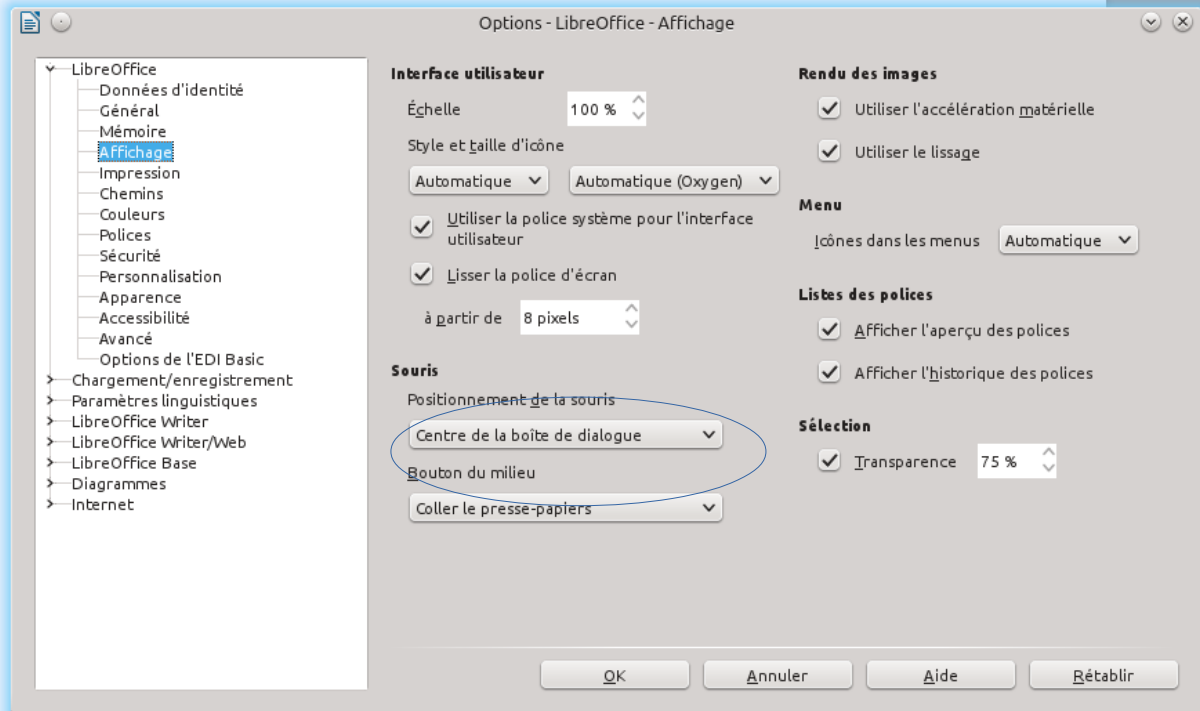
Options - LibreOffice - Affichage

LibreOffice
Données d'identité
Général
Mémoire
Affichage
Impression
Chemins
Couleurs
Polices
Sécurité
Personnalisation
Apparence
Accessibilité
Avancé
Options de l'EDI Basic
Chargement/enregistrement
Paramètres linguistiques
LibreOffice Writer
LibreOffice Writer/Web
LibreOffice Base
Diagrammes
Internet

Interface utilisateur
Échelle 100 %
Style et taille d'icône
Automatique
Automatique (Oxygen)
Utiliser la police système pour l'interface utilisateur
Lisser la police d'écran
à partir de 8 pixels

Souris
Positionnement de la souris
Centre de la boîte de dialogue
Bouton du milieu
Coller le presse-papiers

Rendu des images
Utiliser l'accélération matérielle
Utiliser le lissage

Menu
Icônes dans les menus Automatique

Listes des polices
Afficher l'aperçu des polices
Afficher l'historique des polices

Sélection
Transparence 75 %

OK
Annuler
Aide
Rétablir